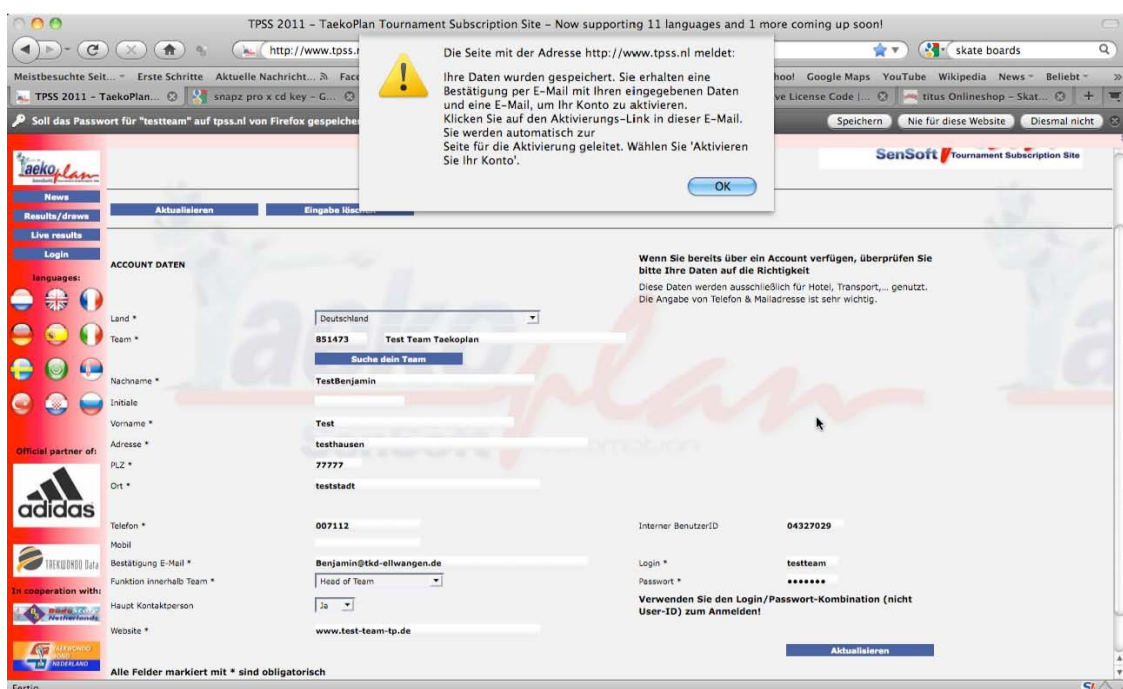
TPSS 2011 – TaekoPlan Tournament Subscription Site – Now supporting 11 languages and 1 more coming up soon!

http://www.tpss.n

skate boards

Meistbesuchte Seit... Erste Schritte Aktuelle Nachricht... Face

hoo! Google Maps YouTube Wikipedia News Beliebt

TPSS 2011 – TaekoPlan... snapz pro x cd key – G...

ve License Code |... titus Onlineshop – Skat...

Soll das Passwort für "testteam" auf tpss.nl von Firefox gespeicher

Speichern Nie für diese Website Diesmal nicht

Die Seite mit der Adresse http://www.tpss.nl meldet:

Ihre Daten wurden gespeichert. Sie erhalten eine Bestätigung per E-Mail mit Ihren eingegebenen Daten und eine E-Mail, um Ihr Konto zu aktivieren.
Klicken Sie auf den Aktivierungs-Link in dieser E-Mail. Sie werden automatisch zur
Seite für die Aktivierung geleitet. Wählen Sie 'Aktivieren Sie Ihr Konto'.

OK

Taekoplan

SenSoft Tournament Subscription Site

News
Results/draws
Live results
Login
languages:

Official partner of:
adidas
TAEKWONDO Data
In cooperation with:
Netherlands
TAEKWONDO BOND NEDERLAND

Aktualisieren
Eingabe lösch

ACCOUNT DATEN

Wenn Sie bereits über ein Account verfügen, überprüfen Sie bitte Ihre Daten auf die Richtigkeit
Diese Daten werden ausschließlich für Hotel, Transport,... genutzt. Die Angabe von Telefon & Mailadresse ist sehr wichtig.

Land * Deutschland
Team * 851473 Test Team Taekoplan
Suche dein Team
Nachname * TestBenjamin
Initiale
Vorname * Test
Adresse * testhausen
PLZ * 77777
Ort * teststadt
Telefon * 007112
Mobil
Bestätigung E-Mail * Benjamin@tkd-ellwangen.de
Funktion innerhalb Team * Head of Team
Haupt Kontaktperson Ja
Website * www.test-team-tp.de

Interner BenutzerID 04327029
Login * testteam
Passwort * •••••••
Verwenden Sie den Login/Passwort-Kombination (nicht User-ID) zum Anmelden!

Aktualisieren

Alle Felder markiert mit * sind obligatorisch

Fertig